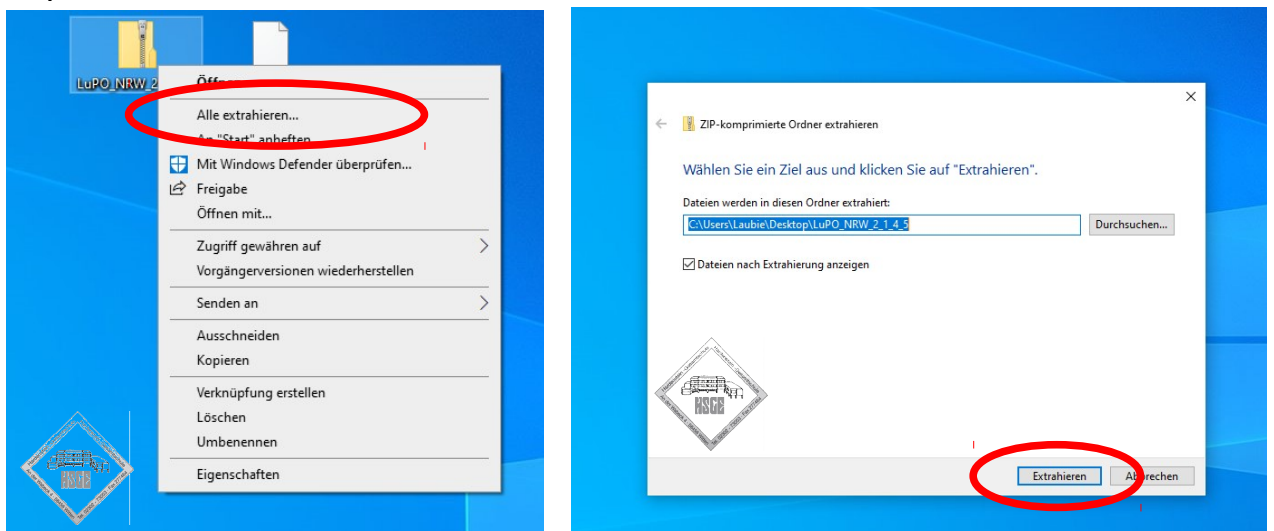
LuPO_NRW_2

Öffnen

Alle extrahieren...

An "Start" anheften

Mit Windows Defender überprüfen...

Freigabe

Öffnen mit...

Zugriff gewähren auf

Vorgängerversionen wiederherstellen

Senden an

Ausschneiden

Kopieren

Verknüpfung erstellen

Löschen

Umbenennen

Eigenschaften

HSGE

ZIP-komprimierte Ordner extrahieren

Wählen Sie ein Ziel aus und klicken Sie auf "Extrahieren".

Dateien werden in diesen Ordner extrahiert:

C:\Users\Laubie\Desktop\LuPO_NRW_2_1_4_5

Durchsuchen...

Dateien nach Extrahierung anzeigen

HSGE

Extrahieren

Abbrechen